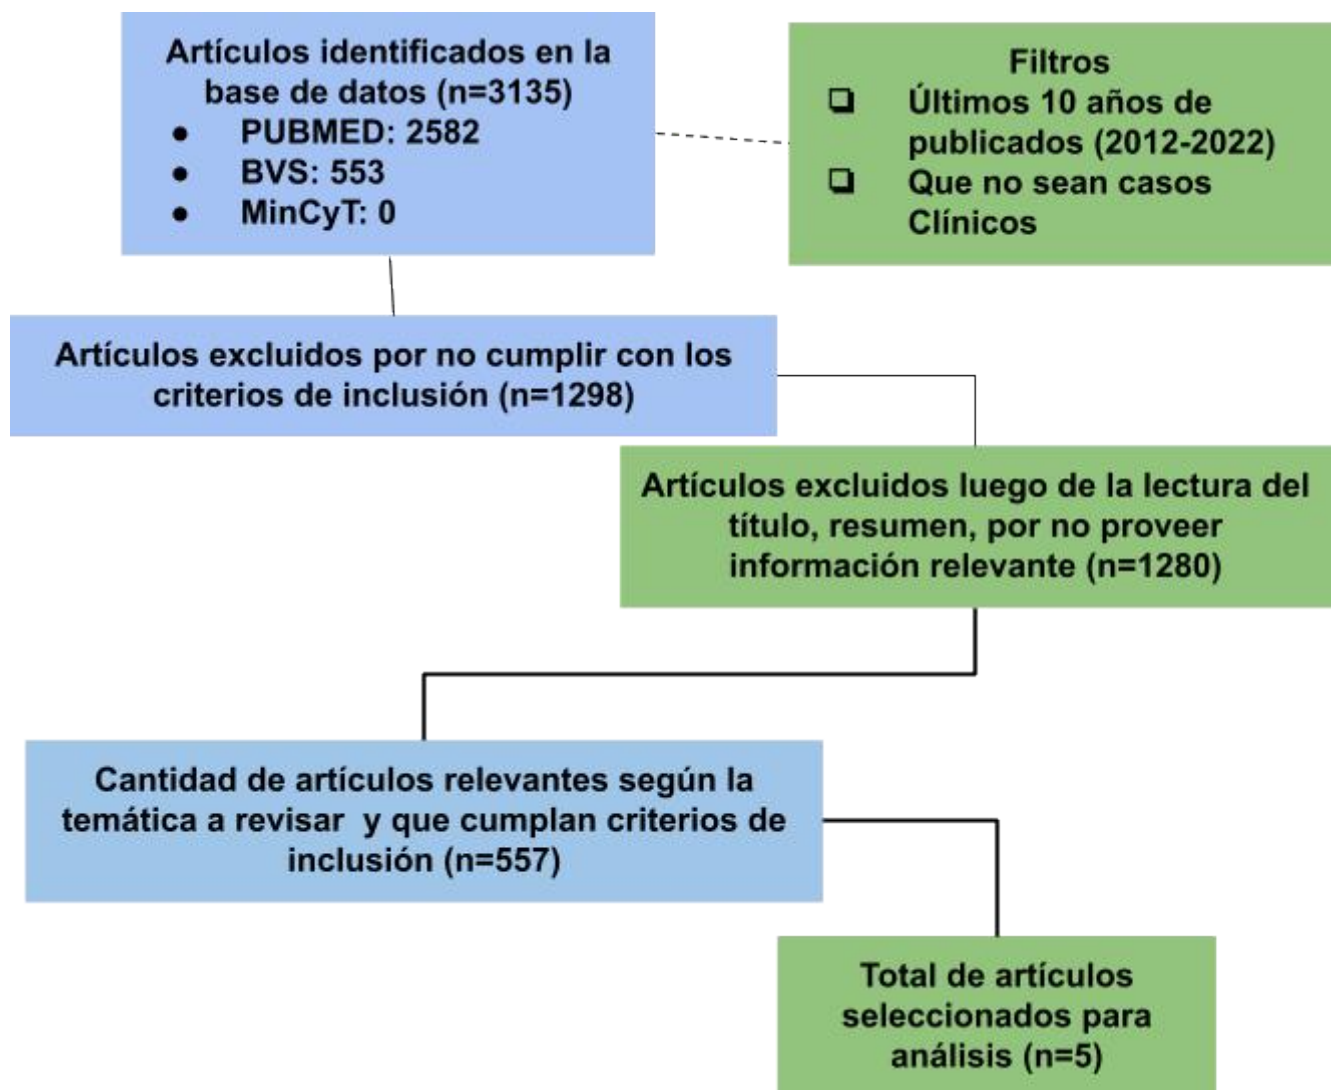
Artículos identificados en la base de datos (n=3135)
- PUBMED: 2582
- BVS: 553
- MinCyT: 0

Filtros
❑ Últimos 10 años de publicados (2012-2022)
❑ Que no sean casos Clínicos

Artículos excluidos por no cumplir con los criterios de inclusión (n=1298)

Artículos excluidos luego de la lectura del título, resumen, por no proveer información relevante (n=1280)

Cantidad de artículos relevantes según la temática a revisar y que cumplan criterios de inclusión (n=557)

Total de artículos seleccionados para análisis (n=5)